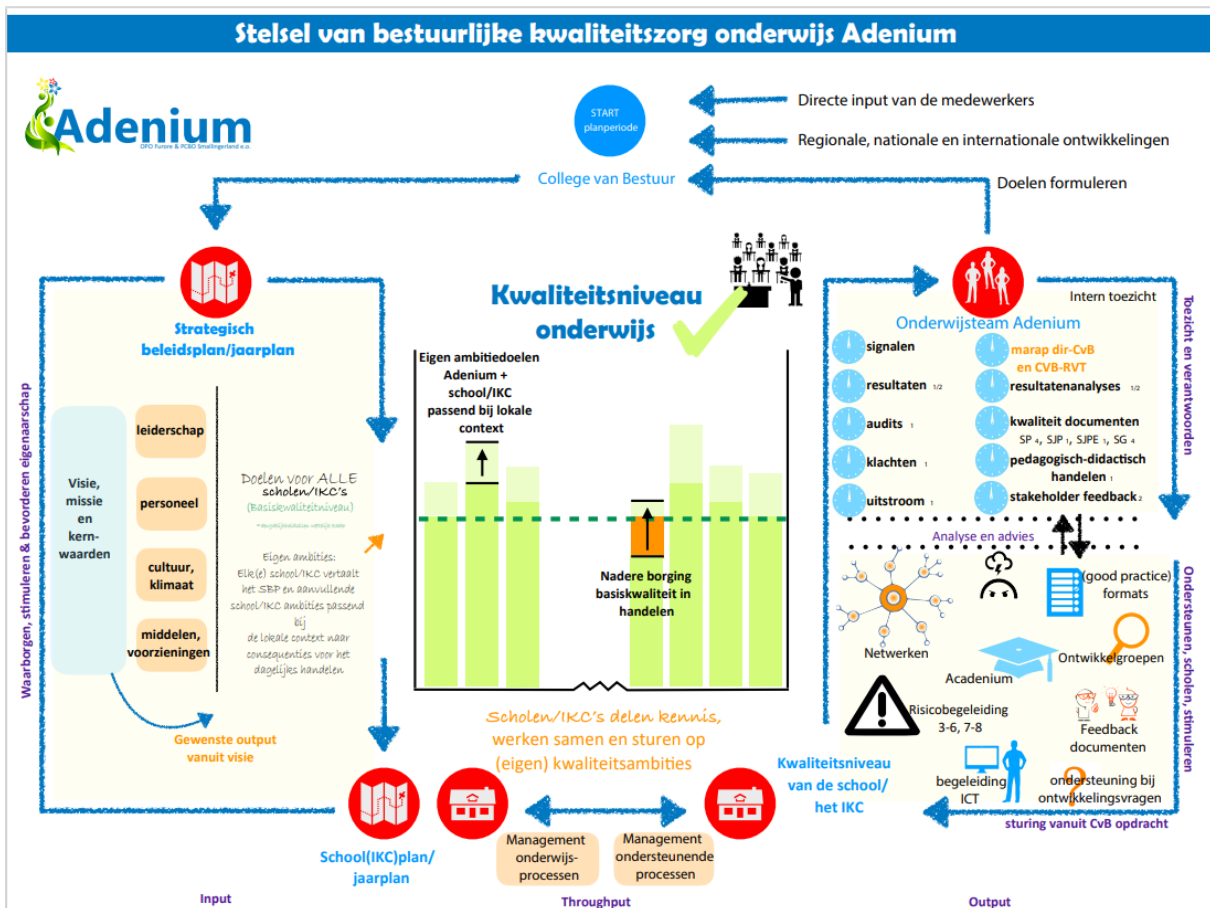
Stelsel van bestuurlijke kwaliteitszorg onderwijs Adenium

Adenium
OPO Furore & PCBO Smallingerland e.o.

START planperiode

Directe input van de medewerkers

Regionale, nationale en internationale ontwikkelingen

College van Bestuur

Doelen formuleren

Strategisch beleidsplan/jaarplan

Visie, missie en kern-waarden

leiderschap

personeel

cultuur, klimaat

middelen, voorzieningen

Doelen voor ALLE scholen/IKC's (Basiskwaliteitniveau)

Eigen ambities: Elk(e) school/IKC vertaalt het SBP en aanvullende school/IKC ambities passend bij de lokale context naar consequenties voor het dagelijks handelen

Gewenste output vanuit visie

Waarborgen, stimuleren & bevorderen eigenaarschap

Kwaliteitsniveau onderwijs

Eigen ambitiedoelen Adenium + school/IKC passend bij lokale context

Nadere borging basiskwaliteit in handelen

Scholen/IKC's delen kennis, werken samen en sturen op (eigen) kwaliteitsambities

Intern toezicht

Onderwijsteam Adenium

signalen

resultaten 1/2

audits 1

klachten 1

uitstroom 1

marap dir-CvB en CVB-RVT

resultatenanalyses 1/2

kwaliteit documenten SP 4, SJP 1, SJPE 1, SG 4

pedagogisch-didactisch handelen 1

stakeholder feedback 2

Toezicht en verantwoorden

Analyse en advies

Netwerken

(good practice) formats

Acadenium

Ontwikkelgroepen

Risicobegeleiding 3-6, 7-8

Feedback documenten

begeleiding ICT

ondersteuning bij ontwikkelingsvragen

Ondersteunen, scholen, stimuleren

Kwaliteitsniveau van de school/ het IKC

sturing vanuit CvB opdracht

School(IKC)plan/ jaarplan

Management onderwijs-processen

Management ondersteunende processen

Input

Throughput

Output